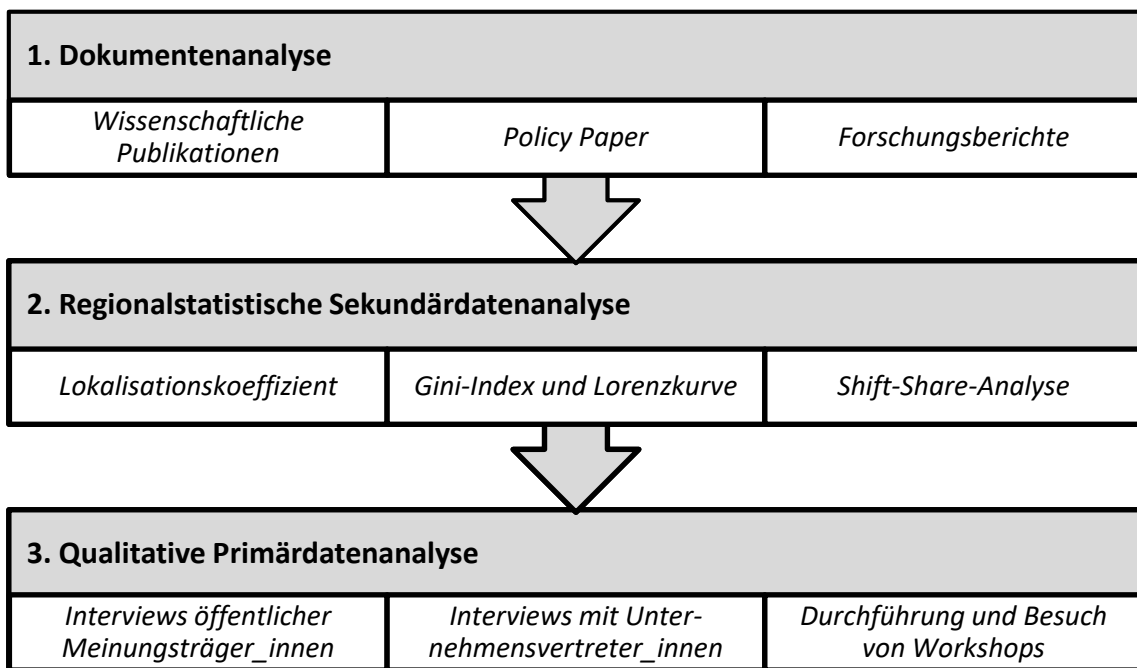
1. Dokumentenanalyse

| Wissenschaftliche Publikationen | Policy Paper | Forschungsberichte |
|---|---|---|

2. Regionalstatistische Sekundärdatenanalyse

| Lokalisationskoeffizient | Gini-Index und Lorenzkurve | Shift-Share-Analyse |
|---|---|---|

3. Qualitative Primärdatenanalyse

| Interviews öffentlicher Meinungsträger_innen | Interviews mit Unternehmensvertreter_innen | Durchführung und Besuch von Workshops |
|---|---|---|